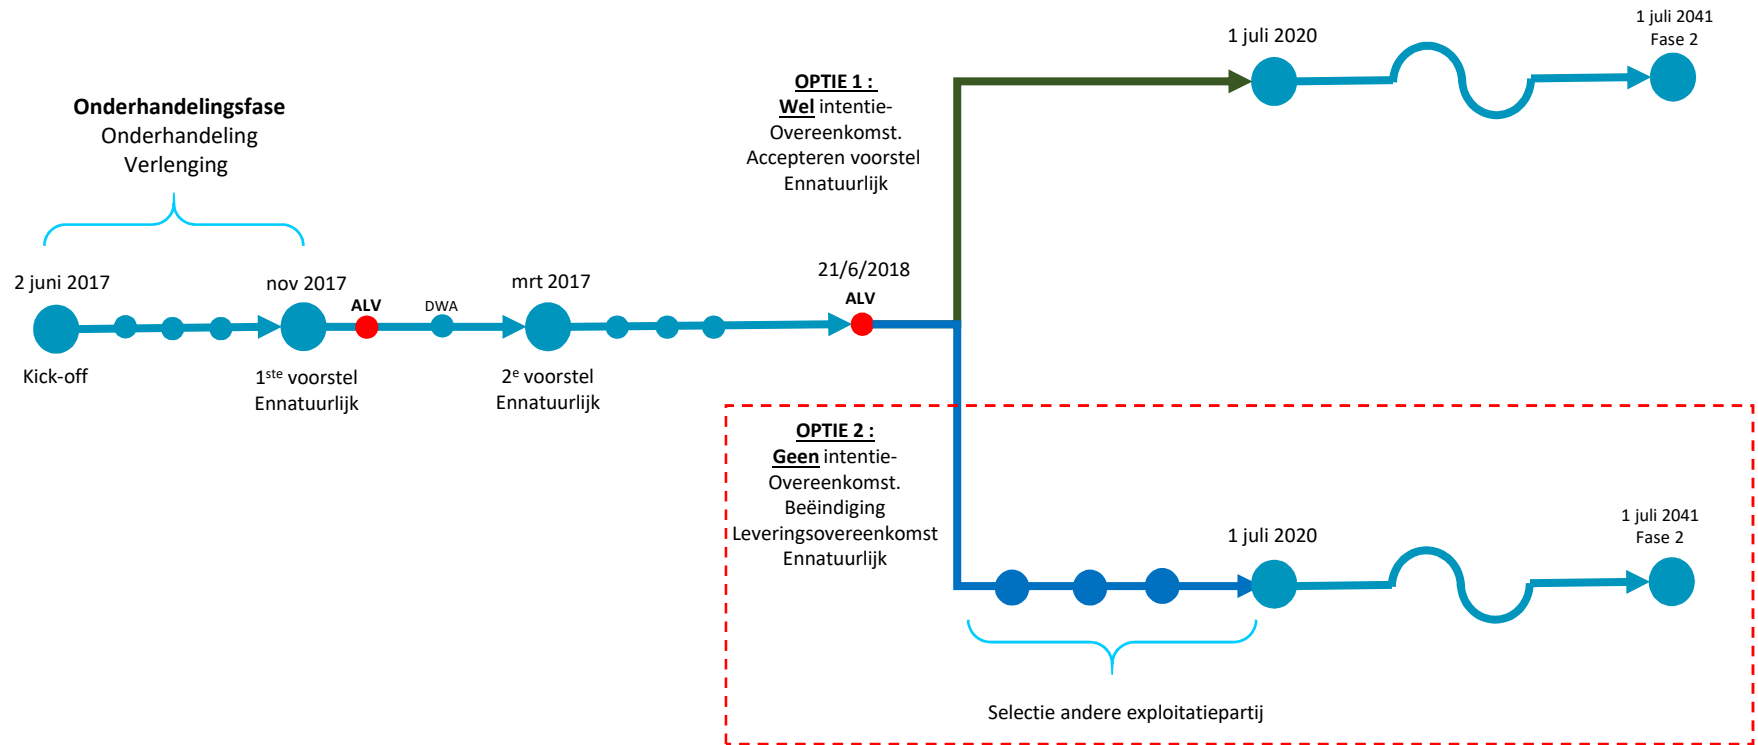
Onderhandelingsfase
Onderhandeling
Verlenging

2 juni 2017

Kick-off

nov 2017

1ste voorstel
Ennatuurlijk

ALV

DWA

mrt 2017

2e voorstel
Ennatuurlijk

21/6/2018

ALV

OPTIE 1 :
Wel intentie-
Overeenkomst.
Accepteren voorstel
Ennatuurlijk

1 juli 2020

1 juli 2041
Fase 2

OPTIE 2 :
Geen intentie-
Overeenkomst.
Beëindiging
Leveringsovereenkomst
Ennatuurlijk

1 juli 2020

1 juli 2041
Fase 2

Selectie andere exploitatiepartij